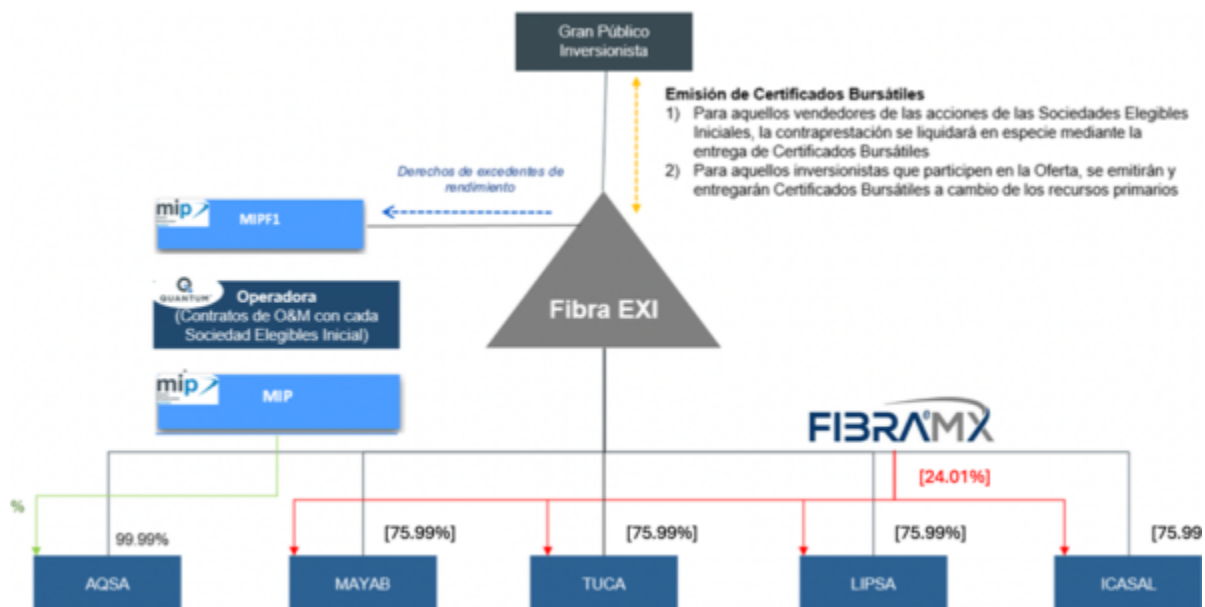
Gran Público Inversionista

Emisión de Certificados Bursátiles
1) Para aquellos vendedores de las acciones de las Sociedades Elegibles Iniciales, la contraprestación se liquidará en especie mediante la entrega de Certificados Bursátiles
2) Para aquellos inversionistas que participen en la Oferta, se emitirán y entregarán Certificados Bursátiles a cambio de los recursos primarios

Derechos de excedentes de rendimiento

mip MIPF1

QUANTUM Operadora (Contratos de O&M con cada Sociedad Elegibles Inicial)

Fibra EXI

mip MIP

FIBRAMX

[24.01%]

%

99.99%

[75.99%]

[75.99%]

[75.99%]

[75.99

AQSA

MAYAB

TUCA

LIPSA

ICASAL